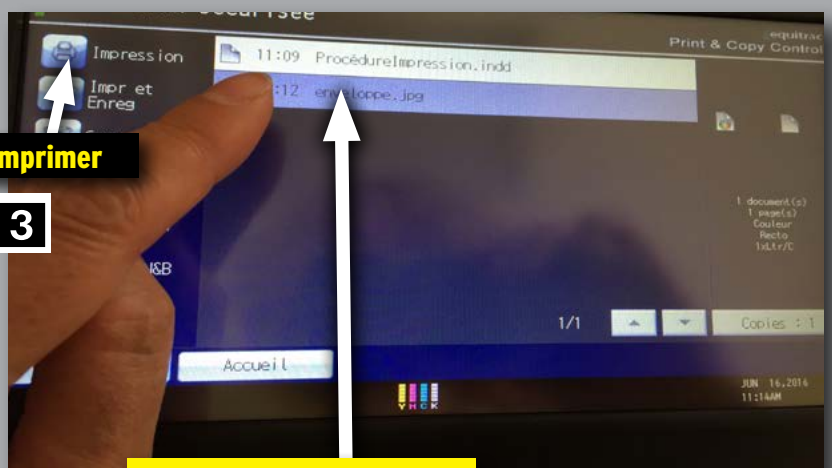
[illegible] sécurisée

Impression

Impr et Enreg

mprimer

3

N&B

11:09 ProcédureImpression.indd

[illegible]:12 enveloppe.jpg

equitrac

Print & Copy Control

1 document(s)
1 page(s)
Couleur
Recto
1xLtr/C

1/1

Copies : 1

Accueil

Y M C K

JUN 16,2016
11:14AM